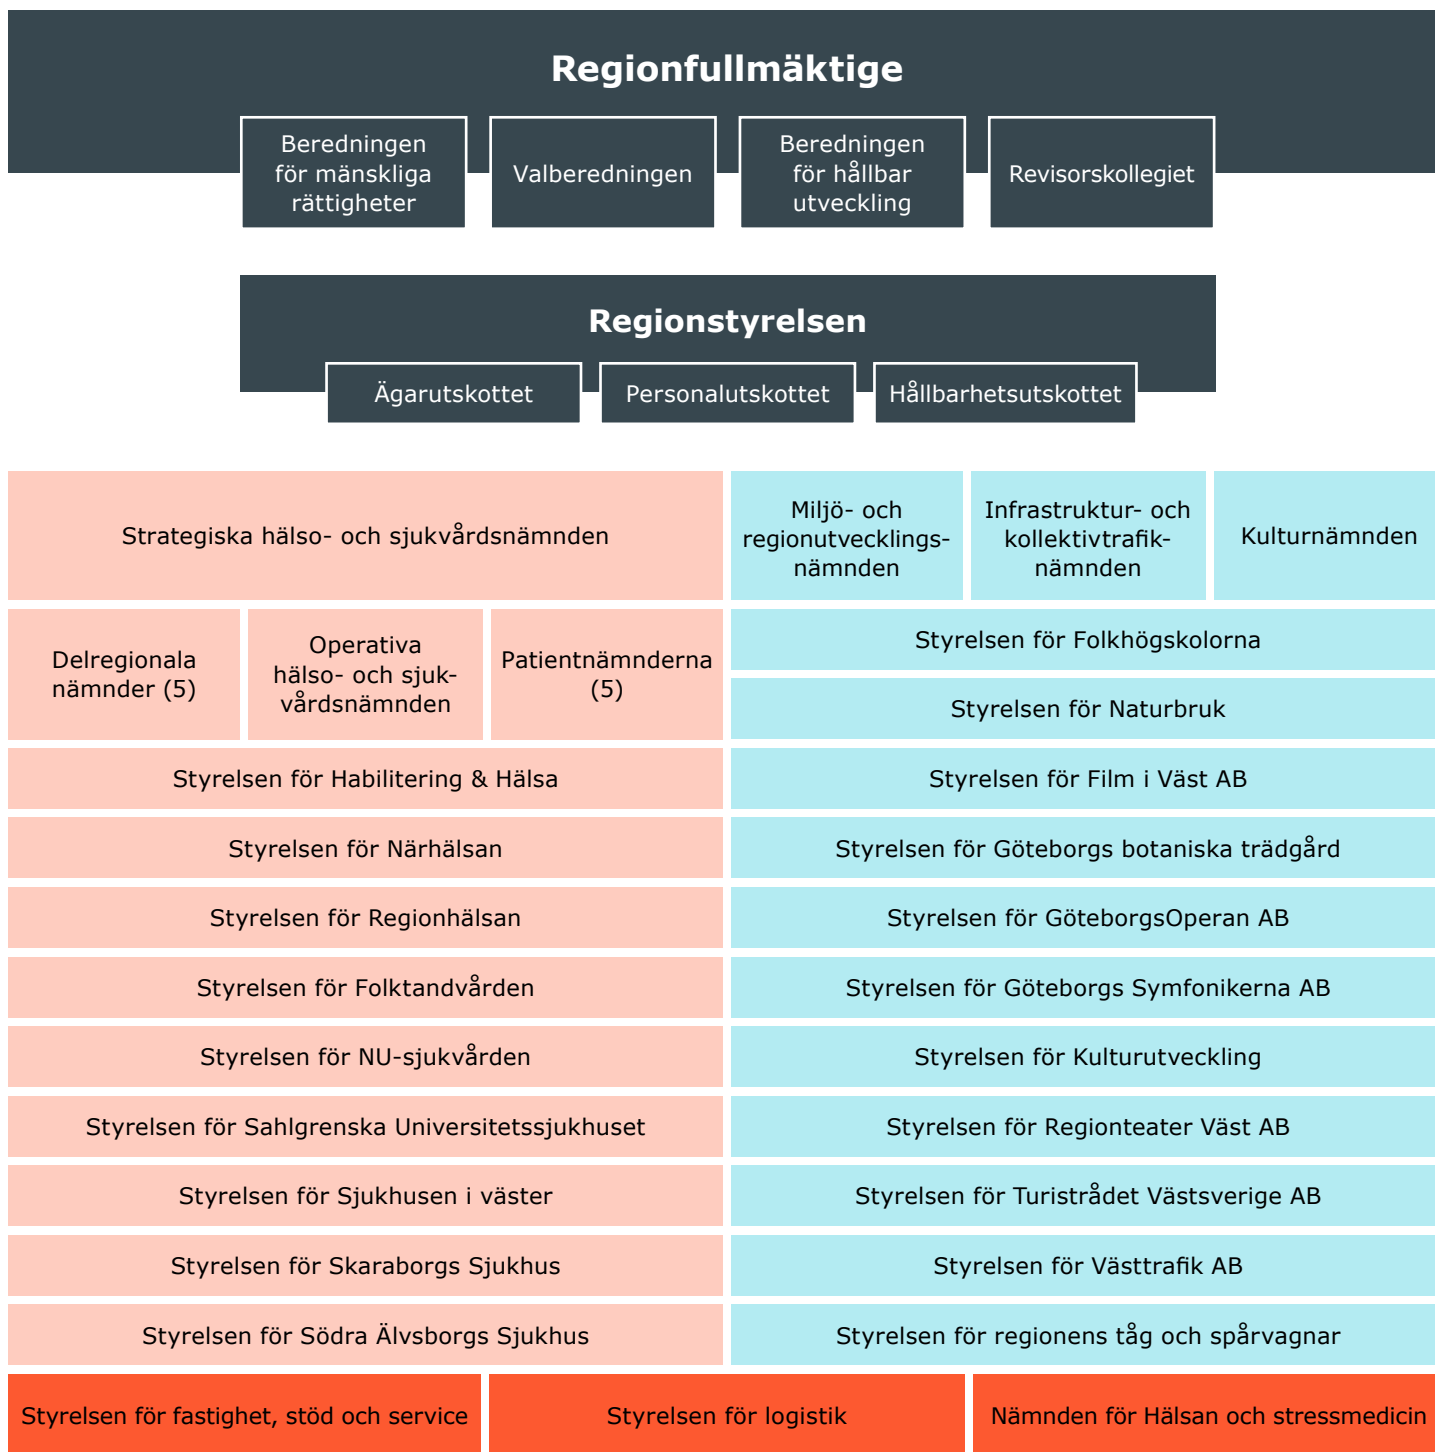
Regionfullmäktige

Beredningen för mänskliga rättigheter

Valberedningen

Beredningen för hållbar utveckling

Revisorskollegiet

Regionstyrelsen

Ägarutskottet

Personalutskottet

Hållbarhetsutskottet

Strategiska hälso- och sjukvårdsnämnden

Miljö- och regionutvecklingsnämnden

Infrastruktur- och kollektivtrafiknämnden

Kulturnämnden

Delregionala nämnder (5)

Operativa hälso- och sjukvårdsnämnden

Patientnämnderna (5)

Styrelsen för Folkhögskolorna

Styrelsen för Naturbruk

Styrelsen för Habilitering & Hälsa

Styrelsen för Film i Väst AB

Styrelsen för Närhälsan

Styrelsen för Göteborgs botaniska trädgård

Styrelsen för Regionhälsan

Styrelsen för GöteborgsOperan AB

Styrelsen för Folktandvården

Styrelsen för Göteborgs Symfonikerna AB

Styrelsen för NU-sjukvården

Styrelsen för Kulturutveckling

Styrelsen för Sahlgrenska Universitetssjukhuset

Styrelsen för Regionteater Väst AB

Styrelsen för Sjukhusen i väster

Styrelsen för Turistrådet Västsverige AB

Styrelsen för Skaraborgs Sjukhus

Styrelsen för Västtrafik AB

Styrelsen för Södra Älvsborgs Sjukhus

Styrelsen för regionens tåg och spårvagnar

Styrelsen för fastighet, stöd och service

Styrelsen för logistik

Nämnden för Hälsan och stressmedicin